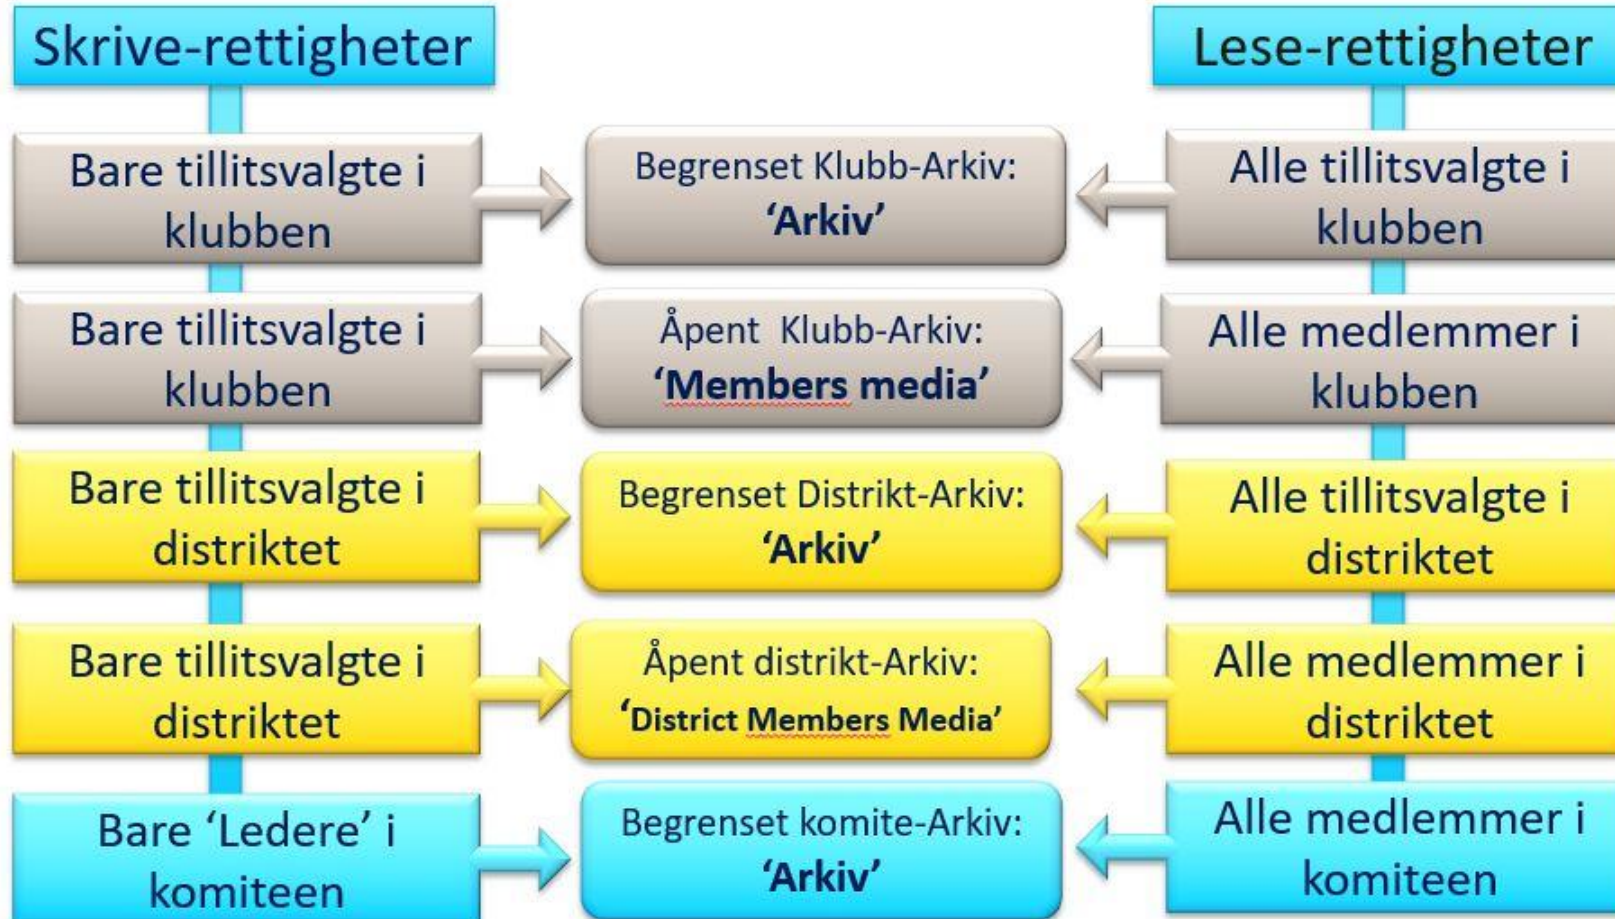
Skrive-rettigheter

Lese-rettigheter

Bare tillitsvalgte i klubben

Begrenset Klubb-Arkiv: 'Arkiv'

Alle tillitsvalgte i klubben

Bare tillitsvalgte i klubben

Åpent Klubb-Arkiv: 'Members media'

Alle medlemmer i klubben

Bare tillitsvalgte i distriktet

Begrenset Distrikt-Arkiv: 'Arkiv'

Alle tillitsvalgte i distriktet

Bare tillitsvalgte i distriktet

Åpent distrikt-Arkiv: 'District Members Media'

Alle medlemmer i distriktet

Bare 'Ledere' i komiteen

Begrenset komite-Arkiv: 'Arkiv'

Alle medlemmer i komiteen